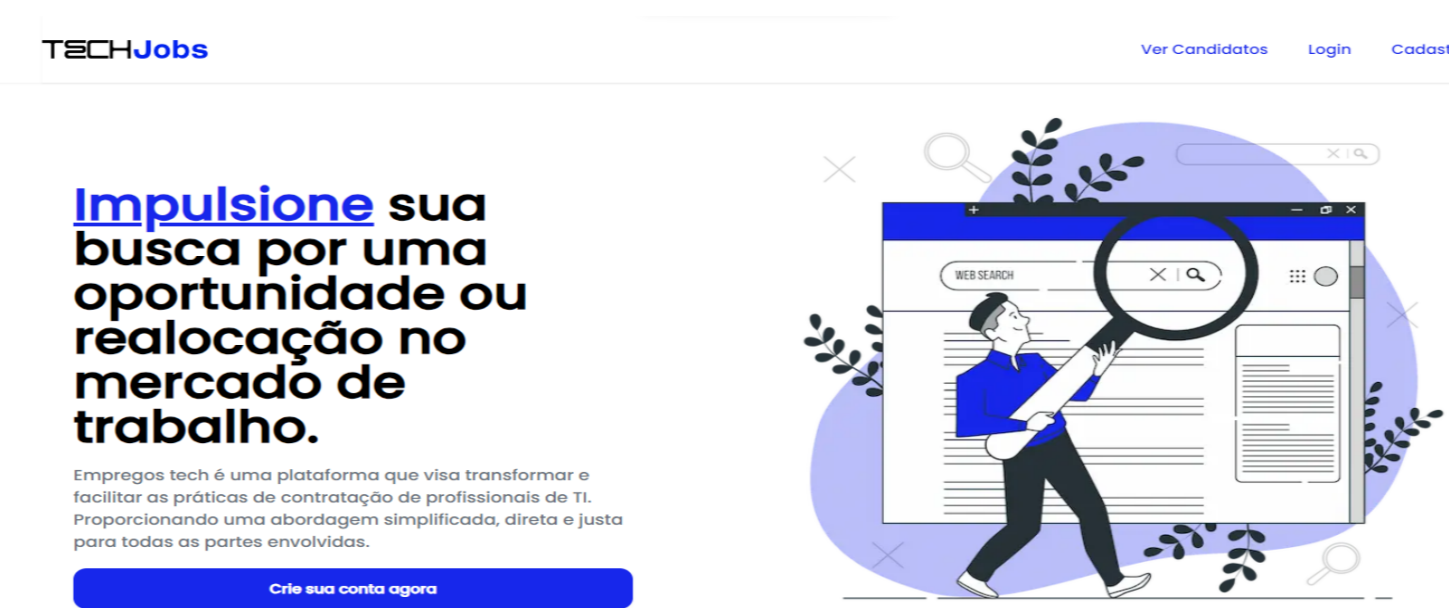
TECHJobs

Ver Candidatos Login Cadast

Impulsione sua busca por uma oportunidade ou realocação no mercado de trabalho.

Empregos tech é uma plataforma que visa transformar e facilitar as práticas de contratação de profissionais de TI. Proporcionando uma abordagem simplificada, direta e justa para todas as partes envolvidas.

Crie sua conta agora

WEB SEARCH